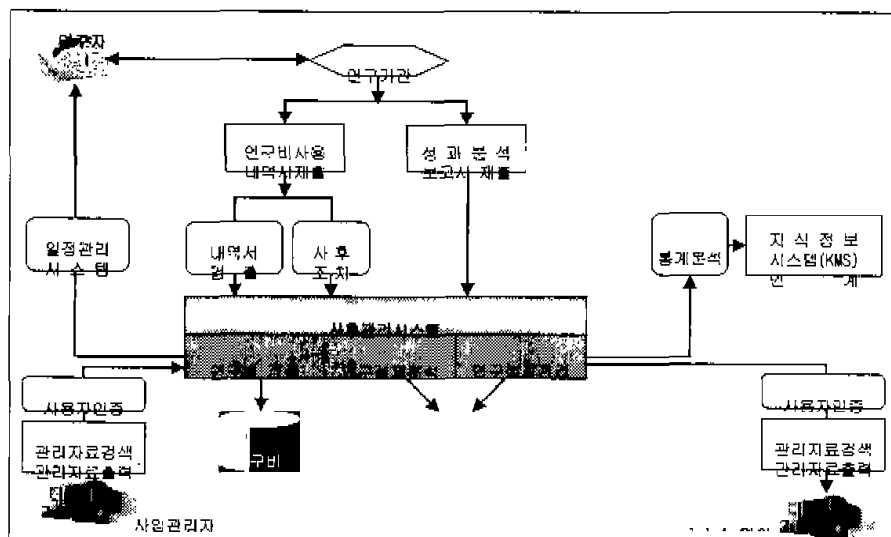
연구자

연구기관

연구비사용 내역서제출

성과분석 보고서제출

일정관리 시스템

내역서 검토

사후 조치

통계분석

지식정보 시스템(KMS) 연계

사후관리시스템

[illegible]

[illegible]

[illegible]

사용자인증

관리자료검색 관리자료출력

구비

사용자인증

관리자료검색 관리자료출력

사업관리자

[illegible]